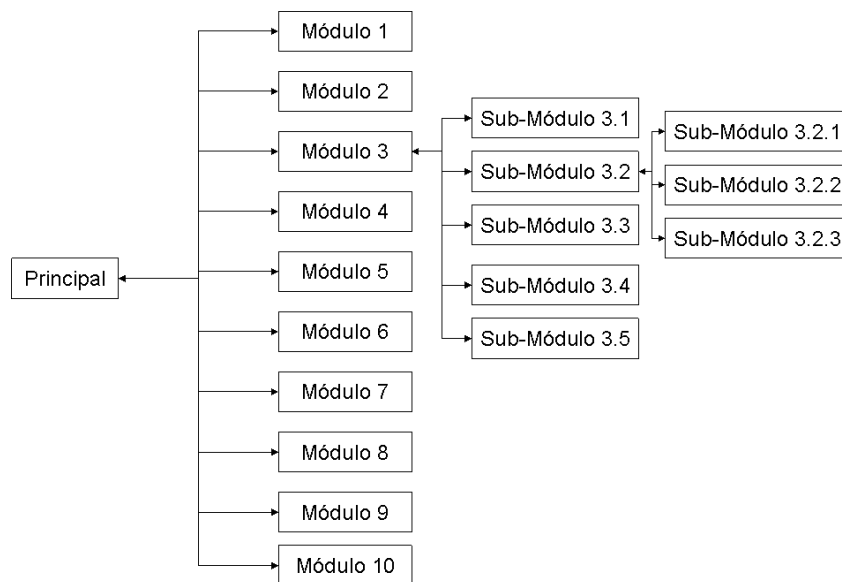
Principal

Módulo 1
Módulo 2
Módulo 3
Módulo 4
Módulo 5
Módulo 6
Módulo 7
Módulo 8
Módulo 9
Módulo 10

Sub-Módulo 3.1
Sub-Módulo 3.2
Sub-Módulo 3.3
Sub-Módulo 3.4
Sub-Módulo 3.5

Sub-Módulo 3.2.1
Sub-Módulo 3.2.2
Sub-Módulo 3.2.3